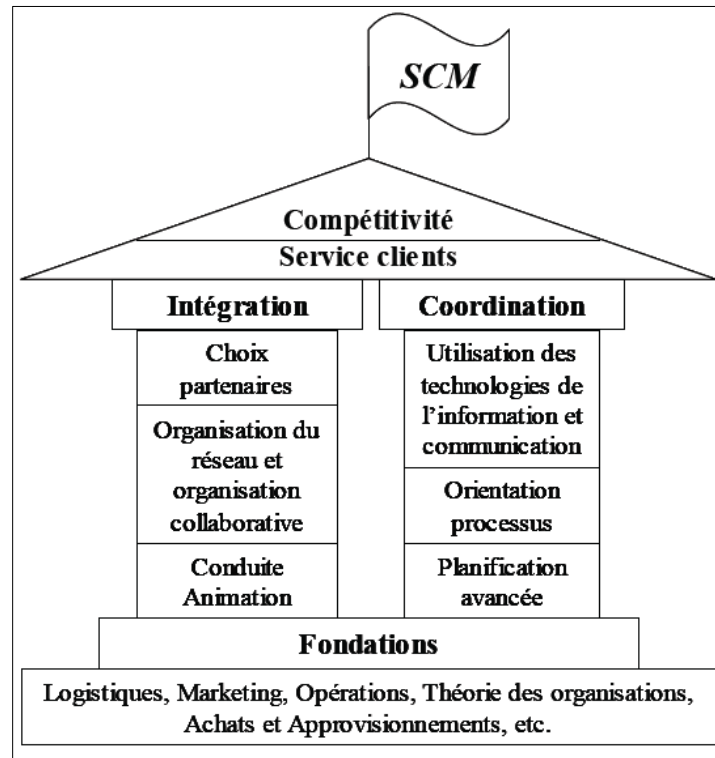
SCM

Compétitivité

Service clients

Intégration

Coordination

Choix partenaires

Organisation du réseau et organisation collaborative

Conduite Animation

Utilisation des technologies de l'information et communication

Orientation processus

Planification avancée

Fondations

Logistiques, Marketing, Opérations, Théorie des organisations, Achats et Approvisionnements, etc.